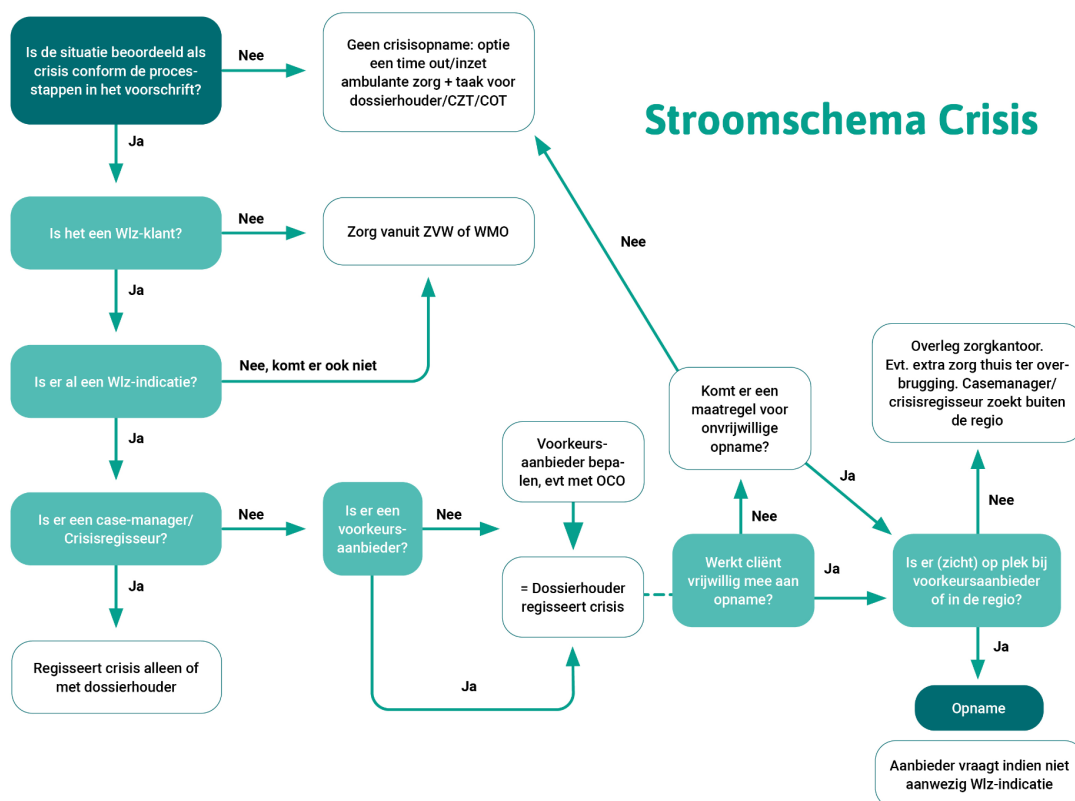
Stroomschema Crisis

Is de situatie beoordeeld als crisis conform de processtappen in het voorschrift?

Nee

Geen crisisopname: optie een time out/inzet ambulante zorg + taak voor dossierhouder/CZT/COT

Ja

Is het een Wlz-klant?

Nee

Zorg vanuit ZVW of WMO

Ja

Is er al een Wlz-indicatie?

Nee, komt er ook niet

Ja

Is er een case-manager/ Crisisregisseur?

Nee

Ja

Regisseert crisis alleen of met dossierhouder

Is er een voorkeurs-aanbieder?

Nee

Ja

Voorkeurs-aanbieder bepalen, evt met OCO

= Dossierhouder regisseert crisis

Werkt cliënt vrijwillig mee aan opname?

Nee

Komt er een maatregel voor onvrijwillige opname?

Nee

Ja

Ja

Is er (zicht) op plek bij voorkeursaanbieder of in de regio?

Nee

Overleg zorgkantoor. Evt. extra zorg thuis ter overbrugging. Casemanager/ crisisregisseur zoekt buiten de regio

Ja

Opname

Aanbieder vraagt indien niet aanwezig Wlz-indicatie